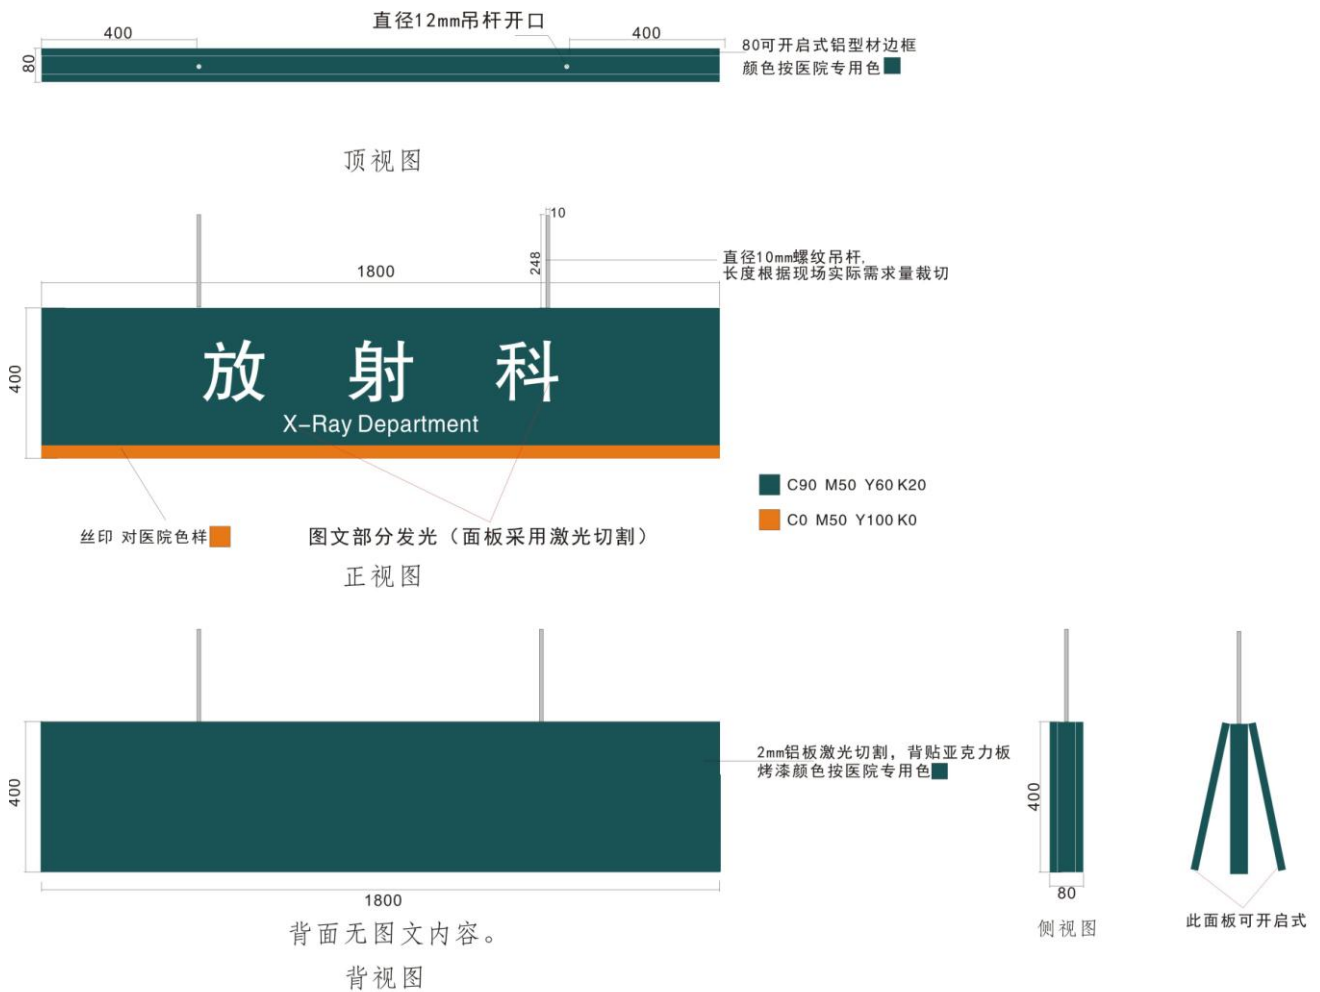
400

直径12mm吊杆开口

400

80

80可开启式铝型材边框
颜色按医院专用色

顶视图

10

248

直径10mm螺纹吊杆,
长度根据现场实际需求量裁切

1800

400

放 射 科
X-Ray Department

C90 M50 Y60 K20

C0 M50 Y100 K0

丝印 对医院色样

图文部分发光（面板采用激光切割）

正视图

400

2mm铝板激光切割，背贴亚克力板
烤漆颜色按医院专用色

1800

背面无图文内容。

背视图

400

80

侧视图

此面板可开启式